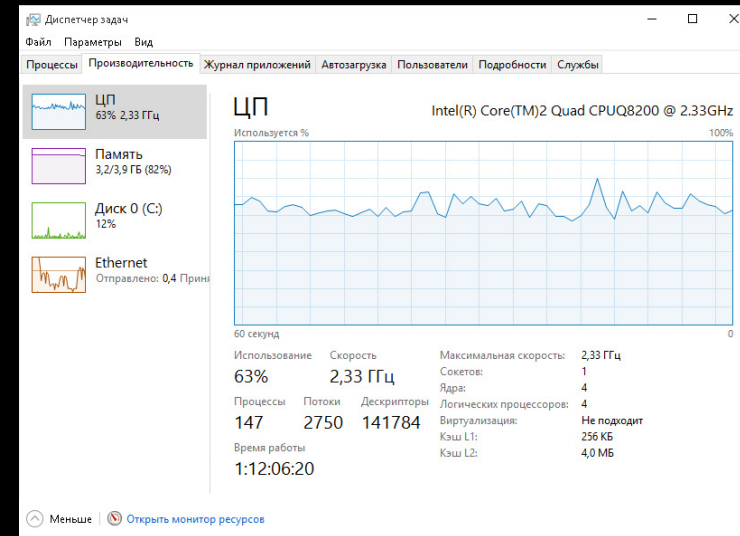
Диспетчер задач

Файл Параметры Вид

Процессы | Производительность | Журнал приложений | Автозагрузка | Пользователи | Подробности | Службы

ЦП
63% 2,33 ГГц

Память
3,2/3,9 ГБ (82%)

Диск 0 (C:)
12%

Ethernet
Отправлено: 0,4 Прин

ЦП

Intel(R) Core(TM)2 Quad CPUQ8200 @ 2.33GHz

Используется %

100%

60 секунд

0

Использование
63%

Скорость
2,33 ГГц

Процессы
147

Потоки
2750

Дескрипторы
141784

Время работы
1:12:06:20

| | |
|---|---|
| Максимальная скорость: | 2,33 ГГц |
| Сокетов: | 1 |
| Ядра: | 4 |
| Логических процессоров: | 4 |
| Виртуализация: | Не подходит |
| Кэш L1: | 256 КБ |
| Кэш L2: | 4,0 МБ |

Меньше | Открыть монитор ресурсов